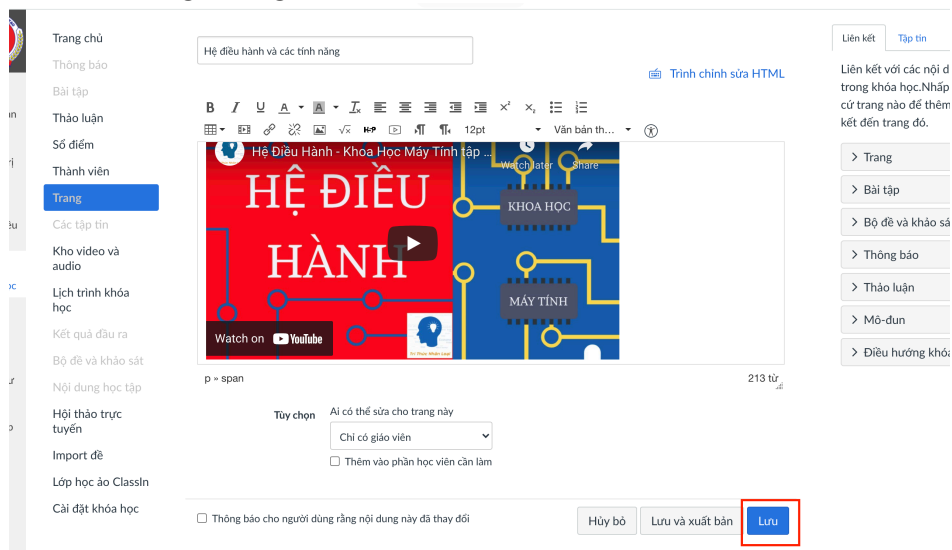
Trang chủ
Thông báo
Bài tập
Thảo luận
Sổ điểm
Thành viên
Trang
Các tập tin
Kho video và audio
Lịch trình khóa học
Kết quả đầu ra
Bộ đề và khảo sát
Nội dung học tập
Hội thảo trực tuyến
Import đề
Lớp học ảo ClassIn
Cài đặt khóa học

Hệ điều hành và các tính năng

Trình chỉnh sửa HTML

12pt
Văn bản th...

Hệ Điều Hành - Khoa Học Máy Tính tập ...
Watch later
Share
HỆ ĐIỀU HÀNH
KHOA HỌC
MÁY TÍNH
Watch on YouTube

p » span
213 từ

Tùy chọn
Ai có thể sửa cho trang này
Chỉ có giáo viên
Thêm vào phần học viên cần làm

Thông báo cho người dùng rằng nội dung này đã thay đổi
Hủy bỏ
Lưu và xuất bản
Lưu

Liên kết
Tập tin
Liên kết với các nội d trong khóa học.Nhấp cứ trang nào để thêm kết đến trang đó.
Trang
Bài tập
Bộ đề và khảo sá
Thông báo
Thảo luận
Mô-đun
Điều hướng khóa